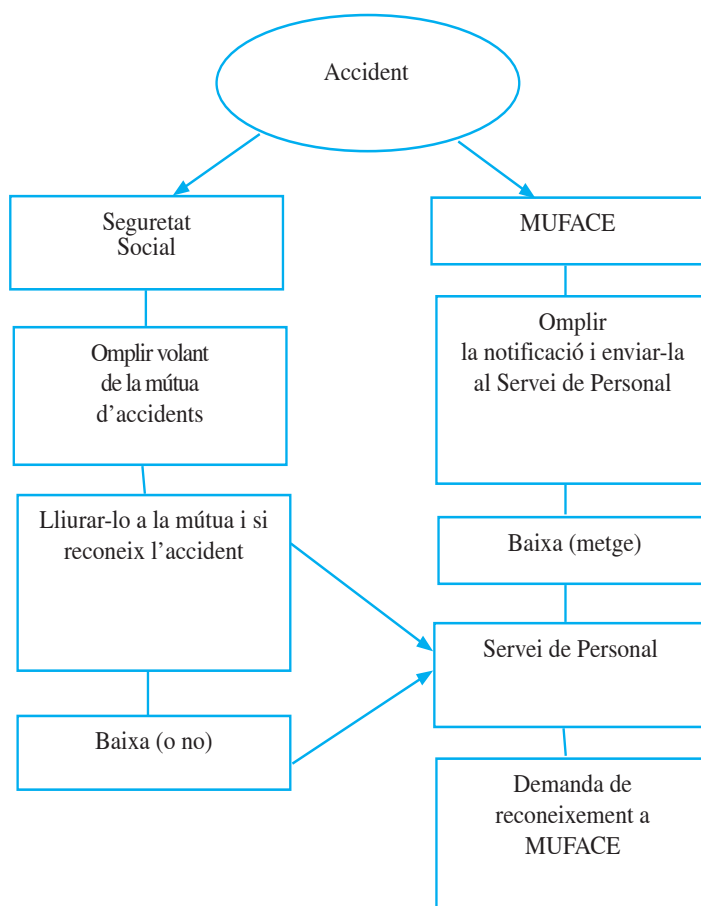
Accident

Seguretat Social

Omplir volant de la mútua d’accidents

Lliurar-lo a la mútua i si reconeix l’accident

Baixa (o no)

MUFACE

Omplir la notificació i enviar-la al Servei de Personal

Baixa (metge)

Servei de Personal

Demanda de reconeixement a MUFACE